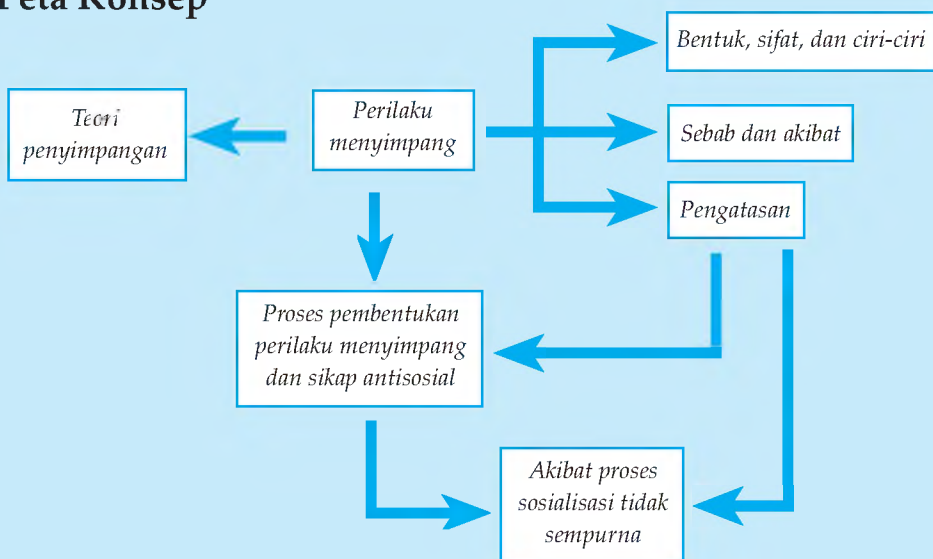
Peta Konsep

Bentuk, sifat, dan ciri-ciri

Teori penyimpangan

Perilaku menyimpang

Sebab dan akibat

Pengatasan

Proses pembentukan perilaku menyimpang dan sikap antisosial

Akibat proses sosialisasi tidak sempurna